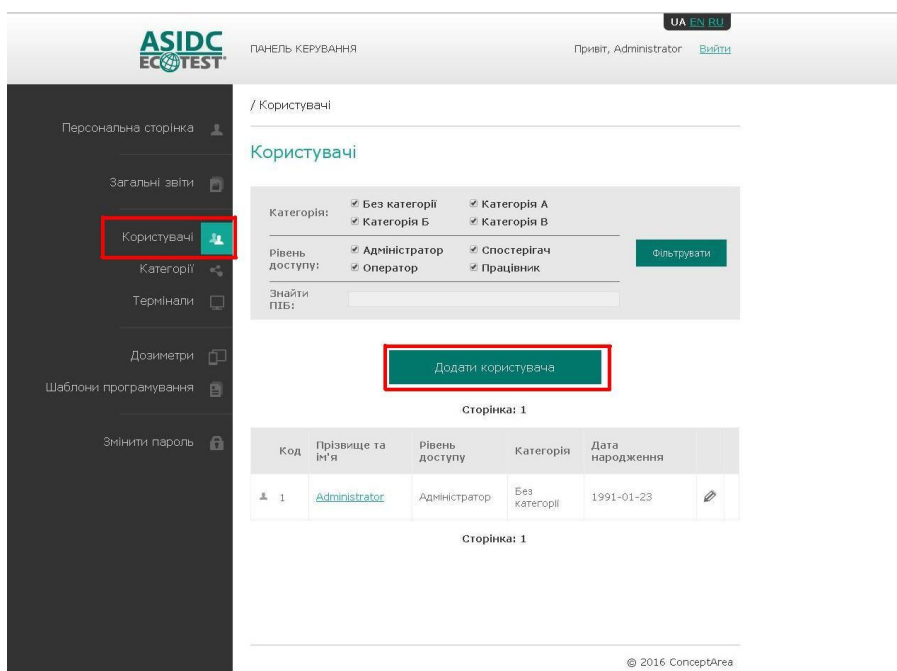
ASIDC ECOTEST

ПАНЕЛЬ КЕРУВАННЯ

UA EN RU

Привіт, Administrator Вийти

Персональна сторінка

Загальні звіти

Користувачі

Категорії

Термінали

Дозиметри

Шаблони програмування

Змінити пароль

/ Користувачі

Користувачі

Категорія: Без категорії Категорія А Категорія Б Категорія В

Рівень доступу: Адміністратор Спостерігач Оператор Працівник

Фільтрувати

Знайти ПІБ:

Додати користувача

Сторінка: 1

| Код | Прізвище та ім'я | Рівень доступу | Категорія | Дата народження |
|---|---|---|---|---|
| 1 | Administrator | Адміністратор | Без категорії | 1991-01-23 |

Сторінка: 1

© 2016 ConceptArea